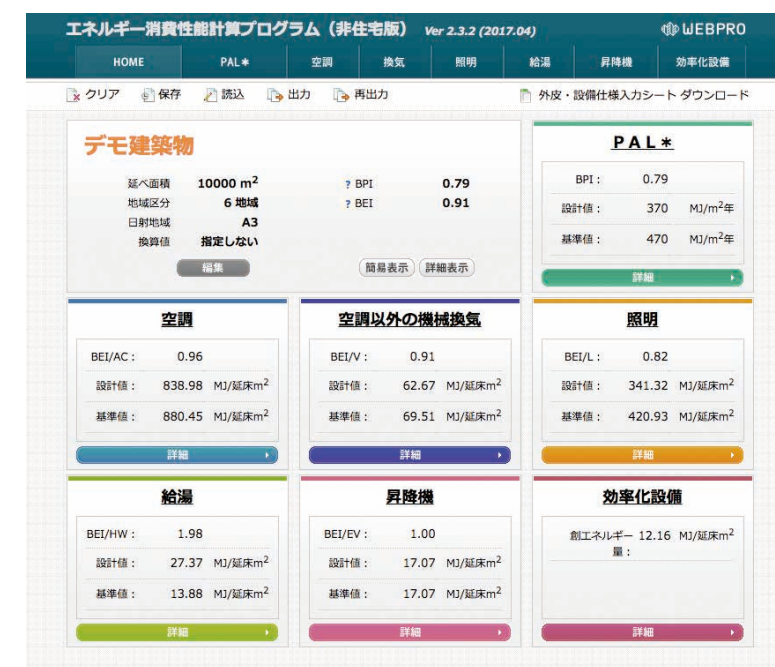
エネルギー消費性能計算プログラム（非住宅版） Ver 2.3.2 (2017.04) WEBPRO

HOME PAL＊ 空調 換気 照明 給湯 昇降機 効率化設備

クリア 保存 読込 出力 再出力 外皮・設備仕様入力シート ダウンロード

デモ建築物

延べ面積 10000 $m^2$
地域区分 6 地域
日射地域 A3
換算値 指定しない

? BPI 0.79
? BEI 0.91

編集

簡易表示 詳細表示

PAL＊

BPI： 0.79
設計値： 370 MJ/$m^2$年
基準値： 470 MJ/$m^2$年

詳細

空調

BEI/AC： 0.96
設計値： 838.98 MJ/延床$m^2$
基準値： 880.45 MJ/延床$m^2$

詳細

空調以外の機械換気

BEI/V： 0.91
設計値： 62.67 MJ/延床$m^2$
基準値： 69.51 MJ/延床$m^2$

詳細

照明

BEI/L： 0.82
設計値： 341.32 MJ/延床$m^2$
基準値： 420.93 MJ/延床$m^2$

詳細

給湯

BEI/HW： 1.98
設計値： 27.37 MJ/延床$m^2$
基準値： 13.88 MJ/延床$m^2$

詳細

昇降機

BEI/EV： 1.00
設計値： 17.07 MJ/延床$m^2$
基準値： 17.07 MJ/延床$m^2$

詳細

効率化設備

創エネルギー量： 12.16 MJ/延床$m^2$

詳細